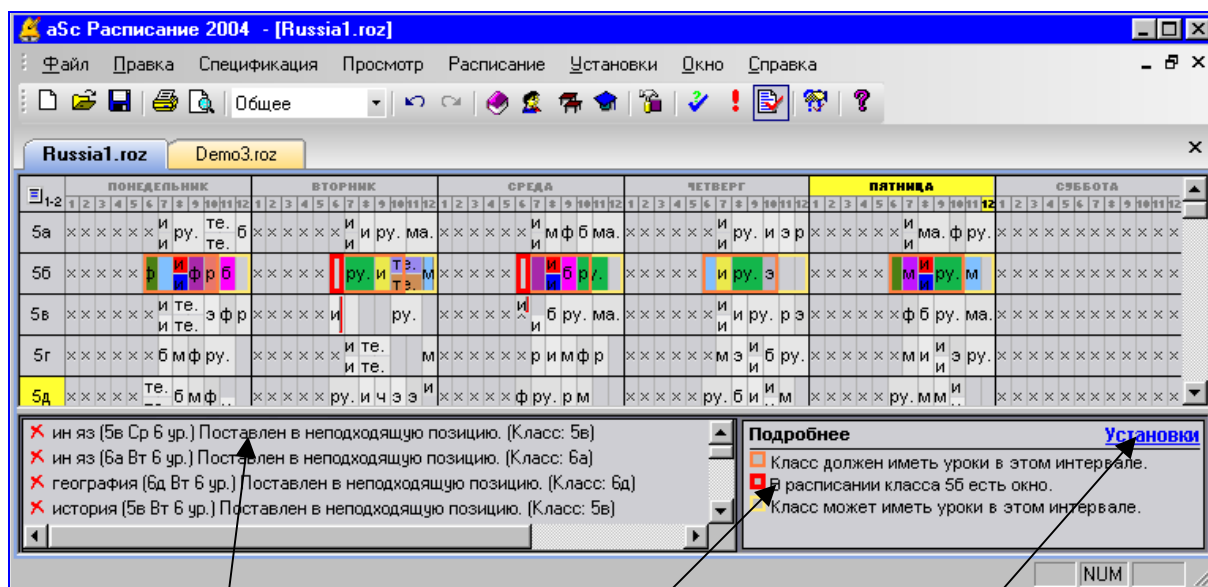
aSc Расписание 2004 - [Russia1.roz]

Файл Правка Спецификация Просмотр Расписание Установки Окно Справка

Общее

Russia1.roz Demo3.roz

ПОНЕДЕЛЬНИК ВТОРНИК СРЕДА ЧЕТВЕРГ ПЯТНИЦА СУББОТА

5а × × × × × × и и ру. те. те. б × × × × × × и и ру. ма. × × × × × × и и м ф б ма. × × × × × × и и ру. и э р × × × × × × и и ма. ф ру. × × × × × × × × × × × ×
5б × × × × × ф и и ф р б × × × × × ру. и те. те. м × × × × × и и б ру. × × × × × и ру. э × × × × × м и и ру. м × × × × × × × × × × × ×
5в × × × × × × и и те. те. э ф р × × × × × × и ру. × × × × × × и и б ру. ма. × × × × × × и и ру. р э × × × × × × ф б ру. ма. × × × × × × × × × × × ×
5г × × × × × × б м ф ру. × × × × × × и и те. те. м × × × × × × р и м ф р × × × × × × м э и и б ру. × × × × × × м и и и э ру. × × × × × × × × × × × ×
5д × × × × × × те. б м ф × × × × × × ру. и ч э э и × × × × × × ф ру. р м × × × × × × ру. б и и м × × × × × × ру. м м и × × × × × × × × × × × ×

ин яз (5в Ср 6 ур.) Поставлен в неподходящую позицию. (Класс: 5в)
ин яз (6а Вт 6 ур.) Поставлен в неподходящую позицию. (Класс: 6а)
география (6д Вт 6 ур.) Поставлен в неподходящую позицию. (Класс: 6д)
история (5в Вт 6 ур.) Поставлен в неподходящую позицию. (Класс: 5в)

Подробнее Установки
Класс должен иметь уроки в этом интервале.
В расписании класса 5б есть окно.
Класс может иметь уроки в этом интервале.

NUM